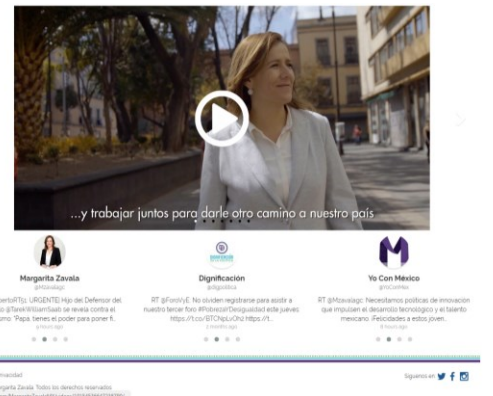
...y trabajar juntos para darle otro camino a nuestro país

Margarita Zavala
@Mzavalagc
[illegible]ertoRTs). URGENTE! Hijo del Defensor del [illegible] @TarekWilliamSaab se revela contra el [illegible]mo: "Papá, tienes el poder para poner fi...
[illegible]

Dignificación
@dignifica
RT @ForoVyE: No olviden registrarse para asistir a nuestro tercer foro #PobrezaYDesigualdad este jueves https://t.co/BTCNpLvOhU https://t...
2 months ago

Yo Con México
@YoConMex
RT @Mzavalagc: Necesitamos políticas de innovación que impulsen el desarrollo tecnológico y el talento mexicano. ¡Felicidades a estos jóven...
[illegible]

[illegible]rivacidad
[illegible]argarita Zavala Todos los derechos reservados
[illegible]

Síguenos en